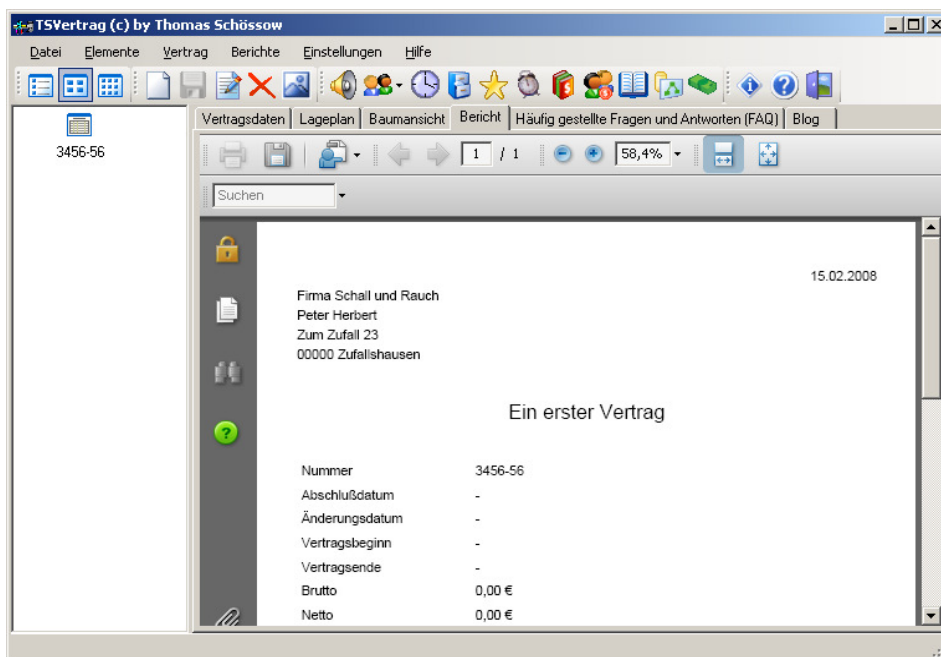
TSVertrag (c) by Thomas Schössow

Datei Elemente Vertrag Berichte Einstellungen Hilfe

3456-56

Vertragsdaten | Lageplan | Baumansicht | Bericht | Häufig gestellte Fragen und Antworten (FAQ) | Blog

1 / 1 58,4%

Suchen

15.02.2008

Firma Schall und Rauch
Peter Herbert
Zum Zufall 23
00000 Zufallshausen

Ein erster Vertrag

| | |
|---|---|
| Nummer | 3456-56 |
| Abschlußdatum | - |
| Änderungsdatum | - |
| Vertragsbeginn | - |
| Vertragsende | - |
| Brutto | 0,00 € |
| Netto | 0,00 € |